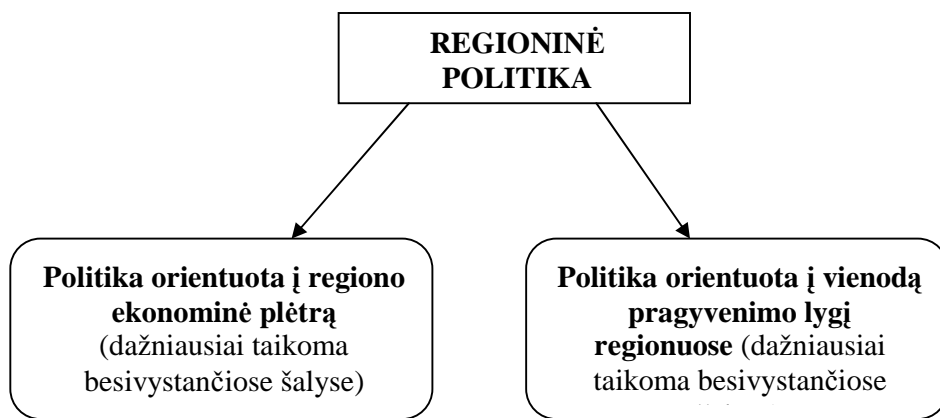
REGIONINĖ POLITIKA

Politika orientuota į regiono ekonominė plėtrą (dažniausiai taikoma besivystančiose šalyse)

Politika orientuota į vienodą pragyvenimo lygį regionuose (dažniausiai taikoma besivystančiose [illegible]